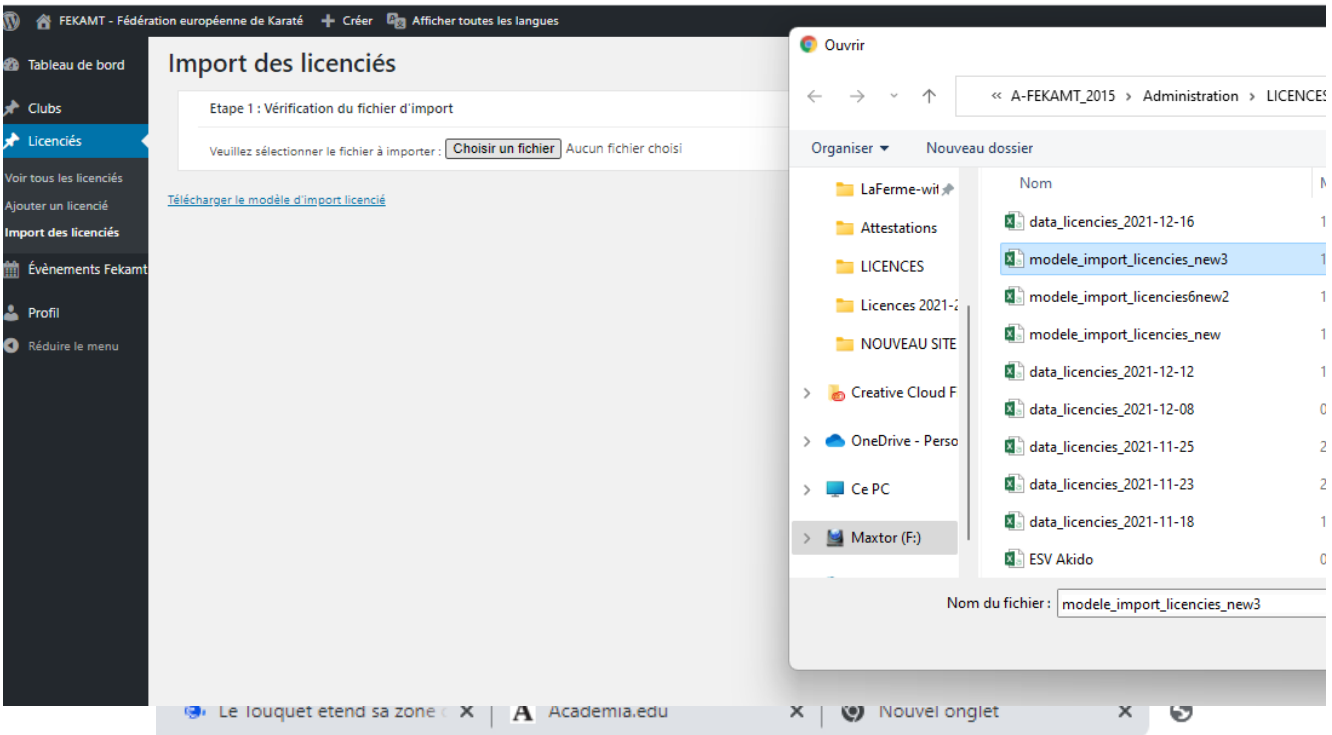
FEKAMT - Fédération européenne de Karaté + Créer Afficher toutes les langues

Tableau de bord
Clubs
Licenciés
Voir tous les licenciés
Ajouter un licencié
Import des licenciés
Évènements Fekamt
Profil
Réduire le menu

Import des licenciés

Etape 1 : Vérification du fichier d'import

Veuillez sélectionner le fichier à importer : Choisir un fichier Aucun fichier choisi

Télécharger le modèle d'import licencié

Ouvrir

« A-FEKAMT_2015 › Administration › LICENCES

Organiser ▾ Nouveau dossier

LaFerme-wi
Attestations
LICENCES
Licences 2021-2
NOUVEAU SITE
Creative Cloud F
OneDrive - Perso
Ce PC
Maxtor (F:)

Nom
data_licencies_2021-12-16
modele_import_licencies_new3
modele_import_licencies6new2
modele_import_licencies_new
data_licencies_2021-12-12
data_licencies_2021-12-08
data_licencies_2021-11-25
data_licencies_2021-11-23
data_licencies_2021-11-18
ESV Akido

Nom du fichier : modele_import_licencies_new3

Le Touquet étend sa zone ✕ Academia.edu ✕ Nouvel onglet ✕